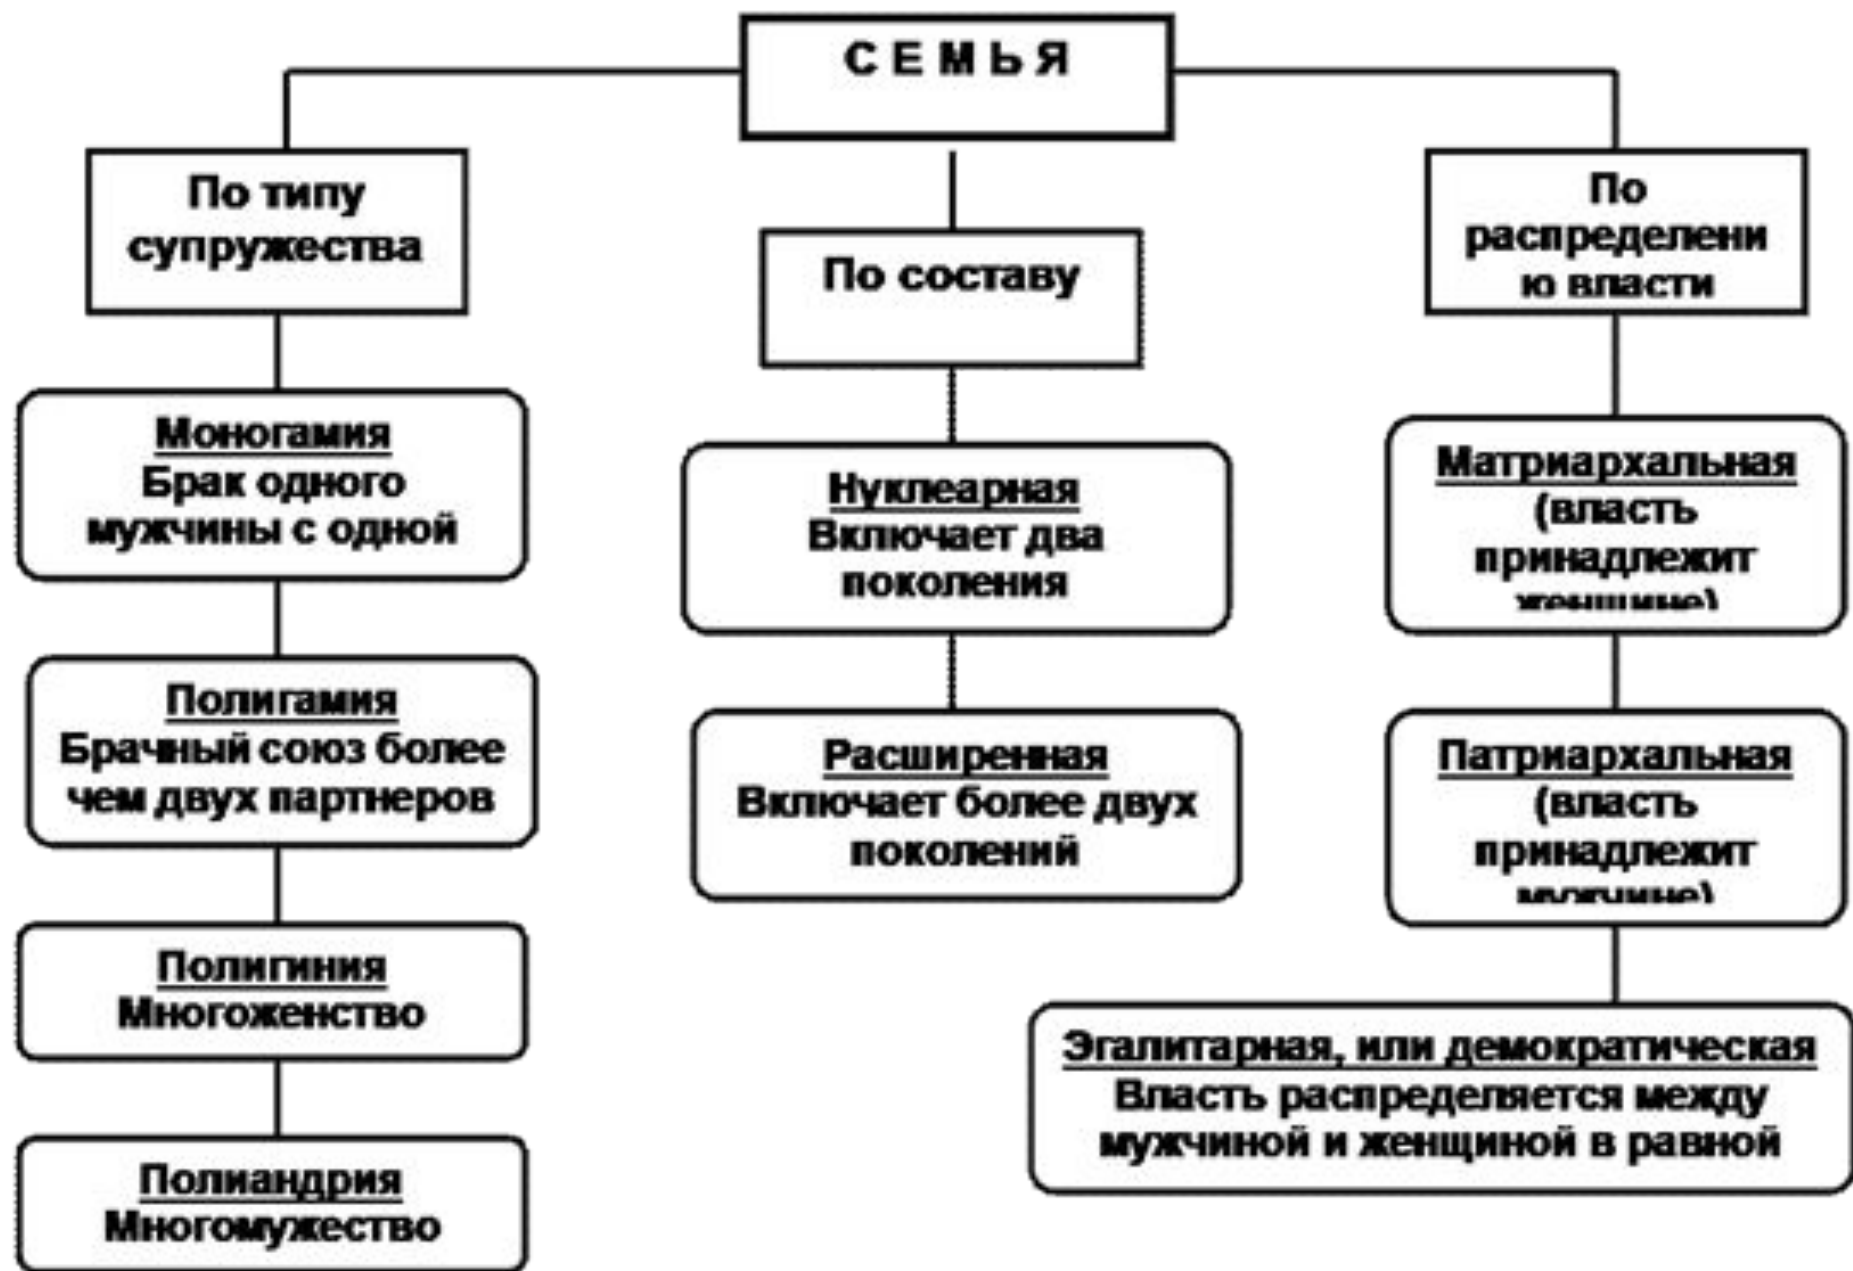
СЕМЬЯ

По типу супружества

Моногамия
Брак одного мужчины с одной

Полигамия
Брачный союз более чем двух партнеров

Полигиния
Многоженство

Полиандрия
Многомужество

По составу

Нуклеарная
Включает два поколения

Расширенная
Включает более двух поколений

По распределени ю власти

Матриархальная
(власть принадлежит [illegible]

Патриархальная
(власть принадлежит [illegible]

Эгалитарная, или демократическая
Власть распределяется между мужчиной и женщиной в равной